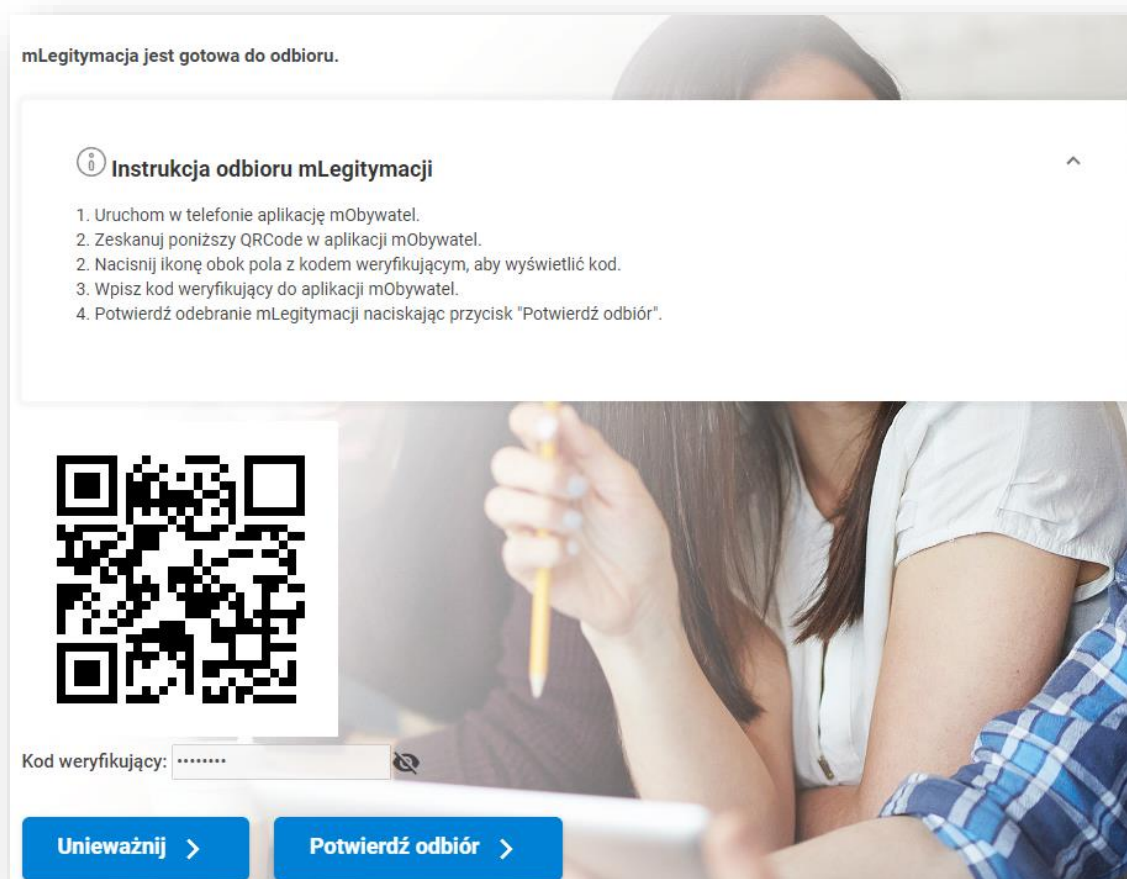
mLegitymacja jest gotowa do odbioru.

Instrukcja odbioru mLegitymacji

1. Uruchom w telefonie aplikację mObywatel.
2. Zeskanuj poniższy QRCode w aplikacji mObywatel.
2. Nacisnij ikonę obok pola z kodem weryfikującym, aby wyświetlić kod.
3. Wpisz kod weryfikujący do aplikacji mObywatel.
4. Potwierdź odebranie mLegitymacji naciskając przycisk "Potwierdź odbiór".

Kod weryfikujący: ••••••••

Unieważnij >

Potwierdź odbiór >